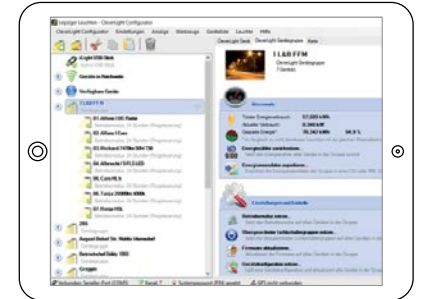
Leipziger Leuchten - CleverLight Configurator
CleverLight Configurator Einstellungen Anzeige Werkzeuge Gerätetest Leuchte Hilfe
CleverLight Gerät CleverLight Gerätegruppe Karte
I LB FFM
CleverLight Gerätegruppe
7 Geräte
Geräte in Reichweite
Verfügbare Geräte
I LB FFM
01 Allianz LVC Rente
02 Allianz I Ever
03 Weinhard 1478m WM 750
04 Albrecht I 3/03 LED
05 Cult MLS
06 Tanja 2000ltr
07 Rene FDL
Energiebilanz
Gesamt Energieverbrauch: 57,000 kWh
Aktueller Verbrauch: 0,000 kW
Gesparte Energie: 36,342 kWh 36,9 %
Einstellungen und Kontrolle
Betriebsmodus setzen
Uhrzeit setzen
Firmware aktualisieren
Einstellungen übertragen
Verbunden: Seriell-Port (COM5)
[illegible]